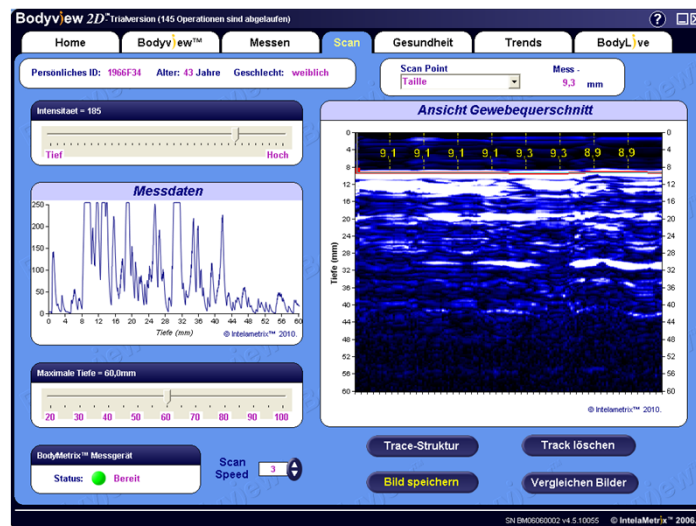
Bodyview 2D™ Trialversion (145 Operationen sind abgelaufen)

?

Home | Bodyview™ | Messen | Scan | Gesundheit | Trends | BodyLive

Persönliches ID: 1966F34 Alter: 43 Jahre Geschlecht: weiblich

Scan Point
Taille

Mess -
9,3 mm

Intensitaet = 185

Tief Hoch

Messdaten

250
200
150
100
50
0

0 4 8 12 16 20 24 28 32 36 40 44 48 52 56 60

Tiefe (mm)

© Intelametrix™ 2010.

Maximale Tiefe = 60,0mm

20 30 40 50 60 70 80 90 100

BodyMetrix™ Messgerät

Status: Bereit

Scan Speed 3

Ansicht Gewebequerschnitt

9,1 9,1 9,1 9,1 9,3 9,3 8,9 8,9

0 4 8 12 16 20 24 28 32 36 40 44 48 52 56 60

Tiefe (mm)

© Intelametrix™ 2010.

Trace-Struktur

Track löschen

Bild speichern

Vergleichen Bilder

SN BM06060002 v4.5.10055 © IntelaMetrix™ 2006